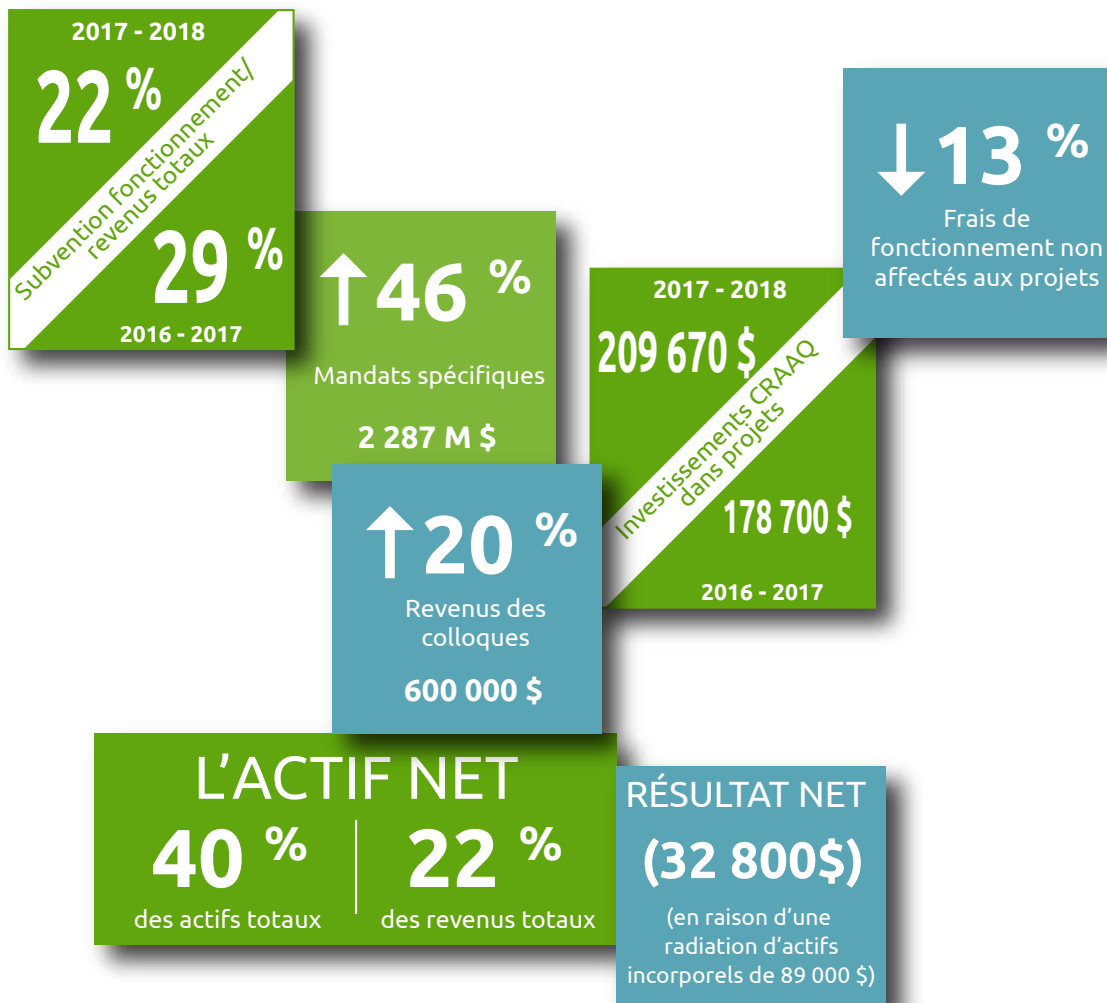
2017 - 2018
22 %
Subvention fonctionnement/ revenus totaux
29 %
2016 - 2017

↑46 %
Mandats spécifiques
2 287 M $

2017 - 2018
209 670 $
Investissements CRAAQ dans projets
178 700 $
2016 - 2017

↓13 %
Frais de fonctionnement non affectés aux projets

↑20 %
Revenus des colloques
600 000 $

L'ACTIF NET
40 %
des actifs totaux
22 %
des revenus totaux

RÉSULTAT NET
(32 800$)
(en raison d'une radiation d'actifs incorporels de 89 000 $)